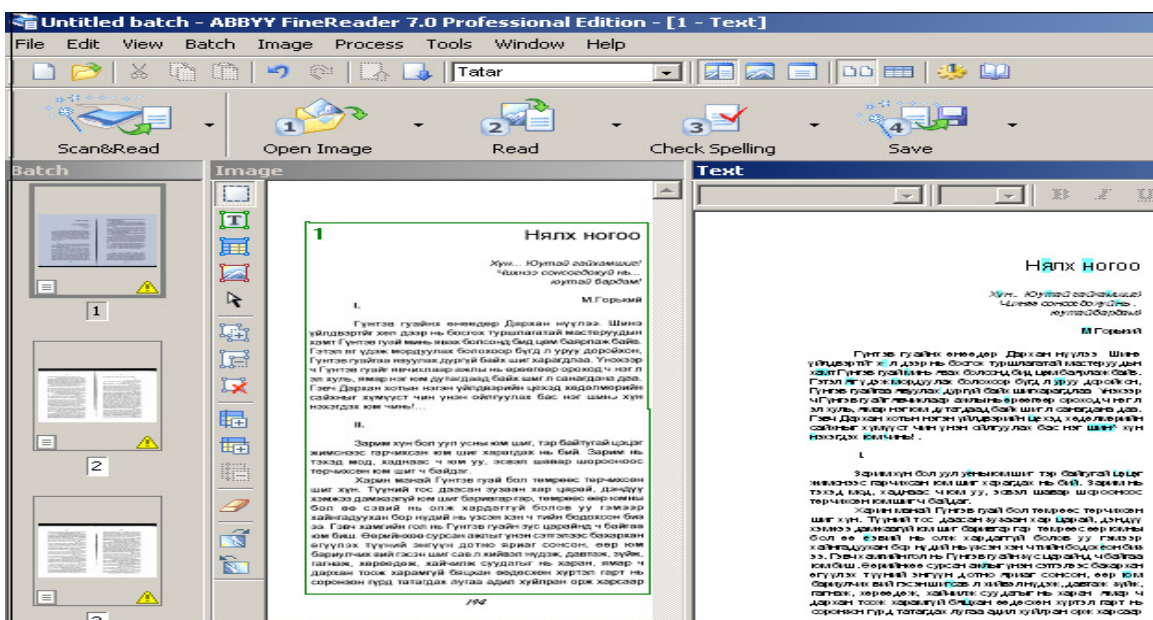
Untitled batch - ABBYY FineReader 7.0 Professional Edition - [1 - Text]

File Edit View Batch Image Process Tools Window Help

Tatar

Scan&Read Open Image Read Check Spelling Save

Batch

1

2

Image

1

Нялх ногоо

Хүн... Юутай гайхамшиг!
Чинээ сонсогдохуй нь...
хүчтэй бардам!

М.Горький

I.

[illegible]

II.

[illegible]

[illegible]

Text

Нялх ногоо

Хүн... Юутай гайхамшиг!
Чинээ сонсогдохуй нь...
хүчтэй бардам!

М.Горький

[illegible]

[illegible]

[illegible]